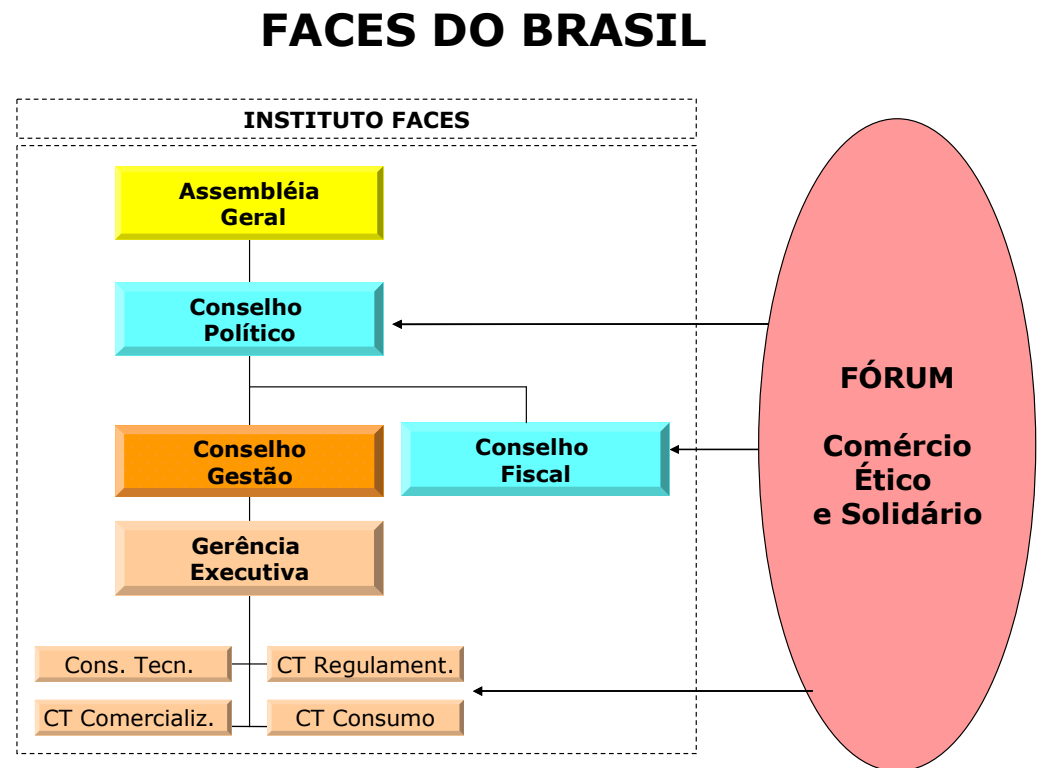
FACES DO BRASIL

INSTITUTO FACES

Assembléia Geral

Conselho Político

Conselho Gestão

Conselho Fiscal

Gerência Executiva

Cons. Tecn.

CT Regulament.

CT Comercializ.

CT Consumo

FÓRUM

Comércio Ético e Solidário